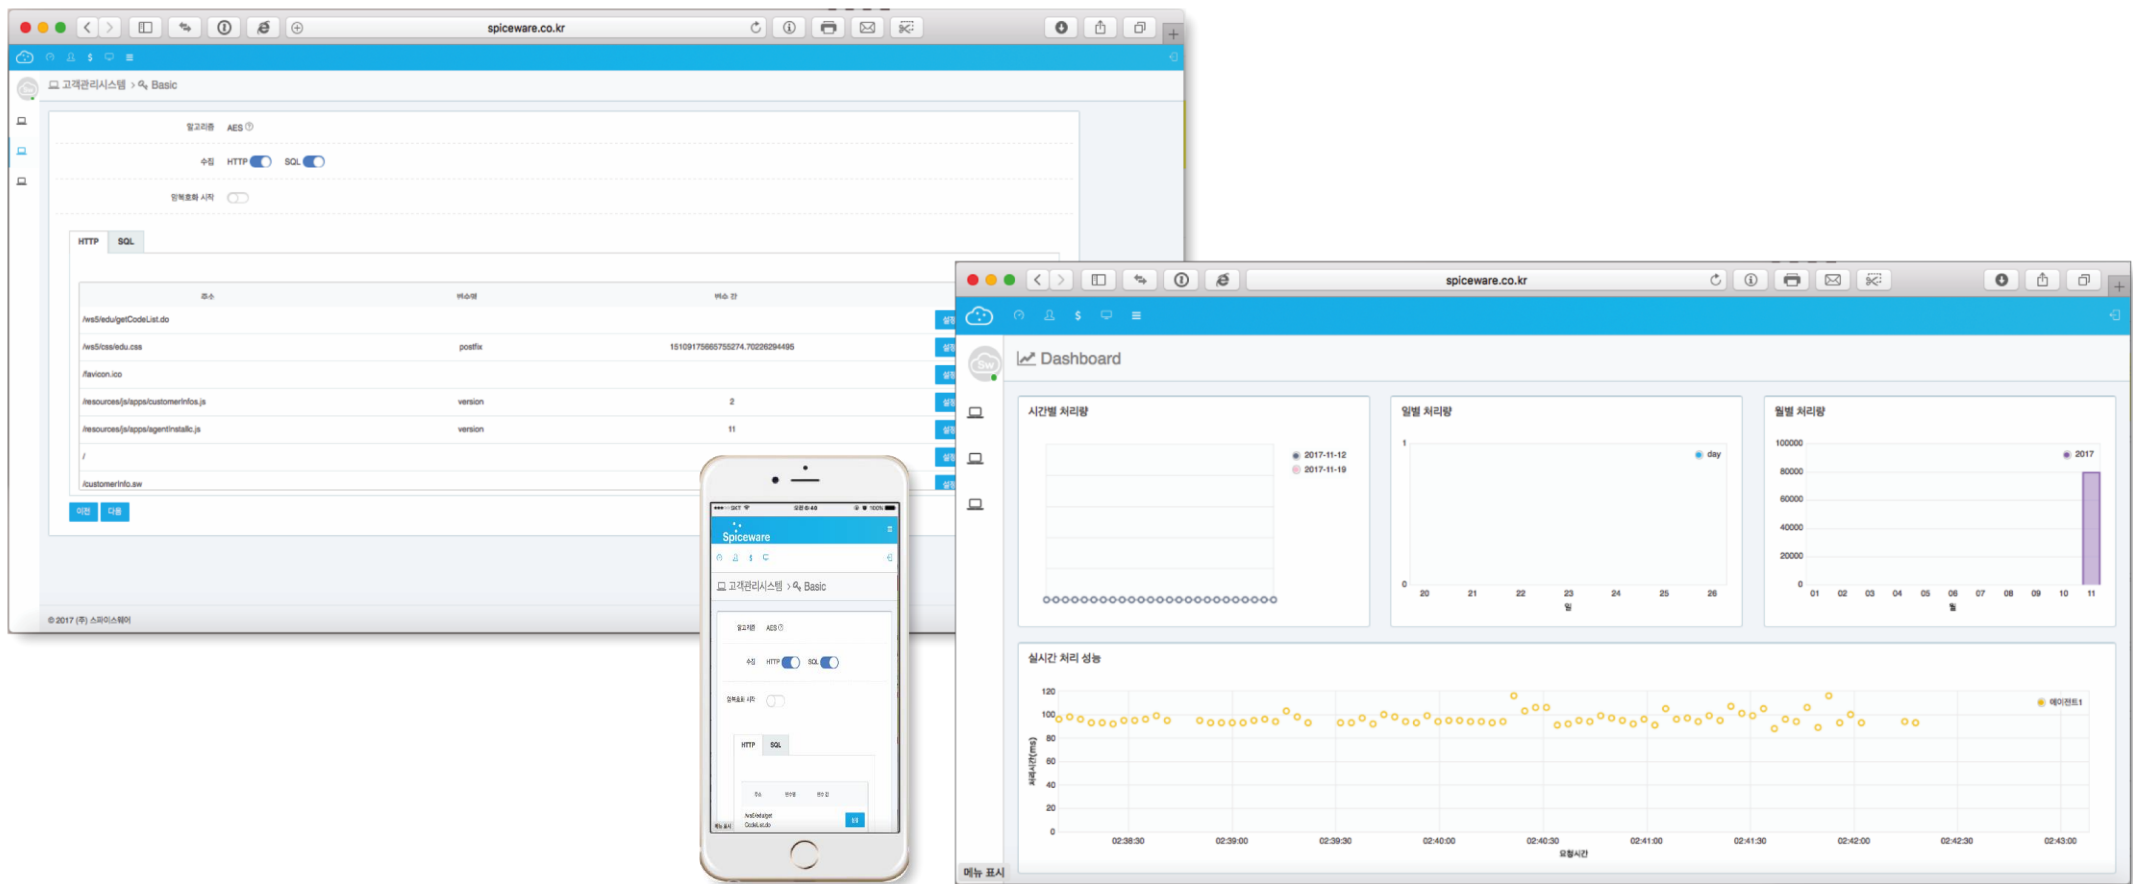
spiceware.co.kr

고객관리시스템 > Basic

알고리즘 AES

수집 HTTP SQL

암복호화 시작

HTTP SQL

| 주소 | 버스명 | 버스 값 |
|---|---|---|
| /ws5/edu/getCodeList.do | | |
| /ws5/css/edu.css | postfix | 1510917566575274.70226294495 |
| /favicon.ico | | |
| /resources/js/apps/customerinfos.js | version | 2 |
| /resources/js/apps/agentinstallc.js | version | 11 |
| / | | |
| /customerinfo.sw | | |

이전 다음

©2017 (주) 스파이스웨어

Spiceware

고객관리시스템 > Basic

알고리즘 AES

수집 HTTP SQL

암복호화 시작

HTTP SQL

메뉴 표시

spiceware.co.kr

Dashboard

시간별 처리량

2017-11-12
2017-11-19

일별 처리량

day

1
0
20 21 22 23 24 25 26
일

월별 처리량

2017

100000
80000
60000
40000
20000
0
01 02 03 04 05 06 07 08 09 10 11
월

실시간 처리 성능

에이전트1

120
100
80
60
40
20
0

처리시간(ms)

02:38:30 02:39:00 02:39:30 02:40:00 02:40:30 02:41:00 02:41:30 02:42:00 02:42:30 02:43:00
요청시간

메뉴 표시